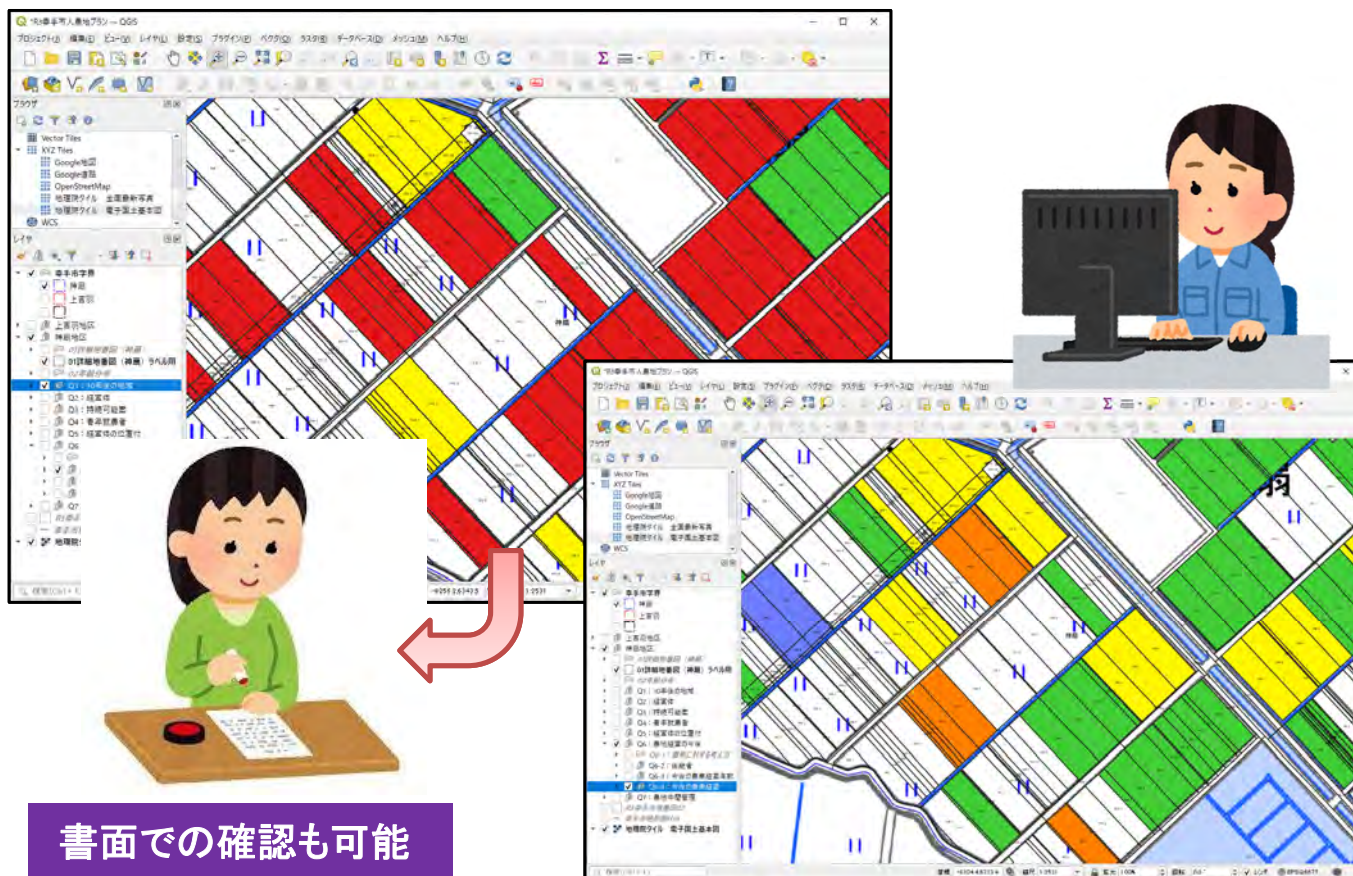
*R3幸手市人農地プラン — QGIS

プロジェクト(J) 編集(E) ビュー(V) レイヤ(L) 設定(S) プラグイン(P) ベクタ(O) ラスタ(R) データベース(D) メッシュ(M) ヘルプ(H)

ブラウザ

Vector Tiles
XYZ Tiles
Google地図
Google道路
OpenStreetMap
地理院タイル 全国最新写真
地理院タイル 電子国土基本図
WCS

レイヤ

幸手市字界
神扇
上吉羽
上吉羽地区
神扇地区
01詳細地番図(神扇)ラベル用
Q1:10年後の地権
Q2:経営体
Q3:持続可能者
Q4:後継者
Q5:経営体の位置付
Q6
Q7
地理院タ

神扇

*R3幸手市人農地プラン — QGIS

プロジェクト(J) 編集(E) ビュー(V) レイヤ(L) 設定(S) プラグイン(P) ベクタ(O) ラスタ(R) データベース(D) メッシュ(M) ヘルプ(H)

ブラウザ

Vector Tiles
XYZ Tiles
Google地図
Google道路
OpenStreetMap
地理院タイル 全国最新写真
地理院タイル 電子国土基本図
WCS

レイヤ

幸手市字界
神扇
上吉羽
上吉羽地区
神扇地区
01詳細地番図(神扇)ラベル用
Q1:10年後の地権
Q2:経営体
Q3:持続可能者
Q4:後継者
Q5:経営体の位置付
Q6:農地経営の今後
Q6-2:後継者
Q6-3:今後の農業経営意向
Q6-4:今後の農業経営
Q7:農地中間管理
地理院タイル 電子国土基本図

神扇

書面での確認も可能